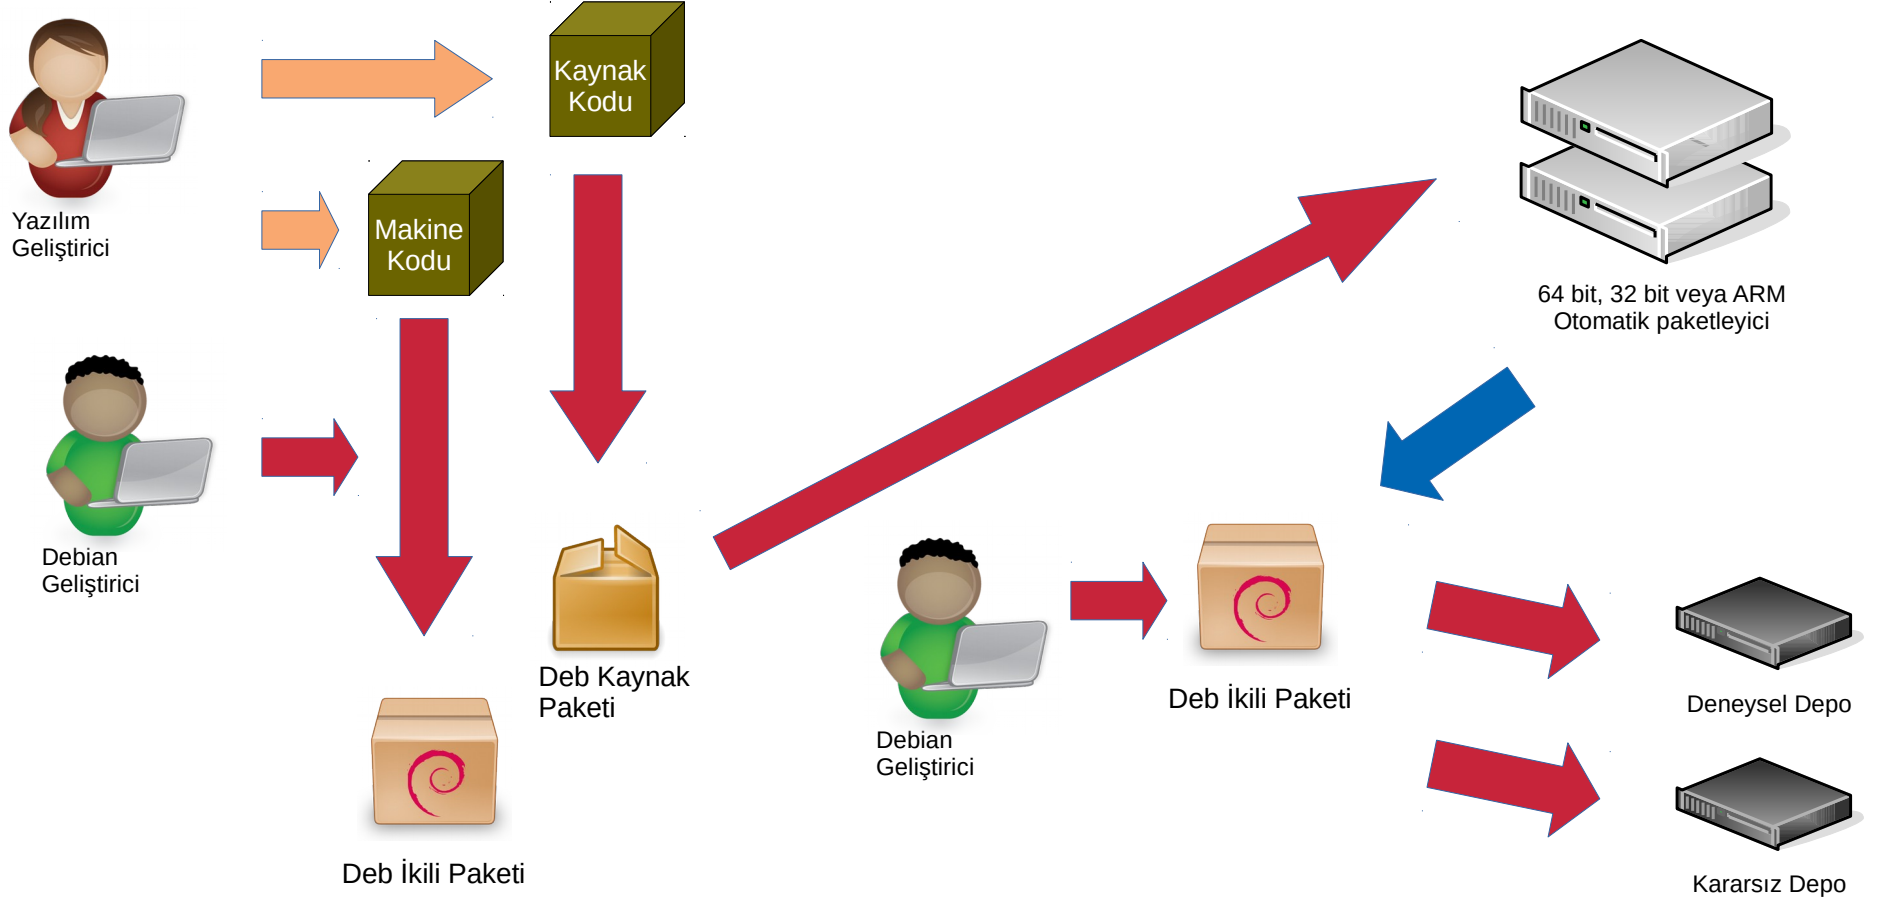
Yazılım Geliştirici

Kaynak Kodu

Makine Kodu

64 bit, 32 bit veya ARM Otomatik paketleyici

Debian Geliştirici

Deb Kaynak Paketi

Debian Geliştirici

Deb İkili Paketi

Deneysel Depo

Deb İkili Paketi

Kararsız Depo